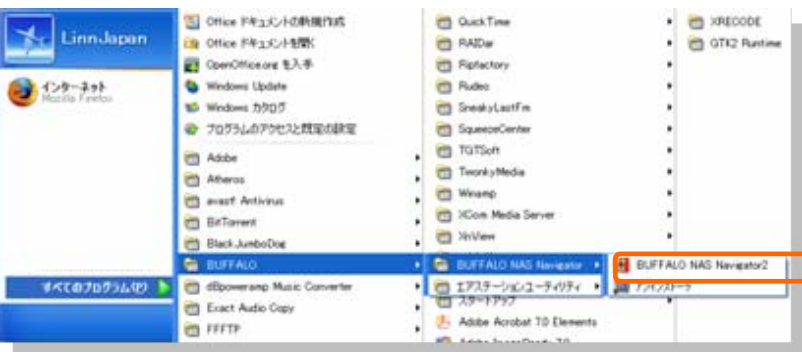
LinnJapan

インターネット
Mozilla Firefox

すべてのプログラム(P)

Office ドキュメントの新規作成
Office ドキュメントを開く
OpenOffice.org を入手
Windows Update
Windows カタログ
プログラムのアクセスと既定の設定
Adobe
Atheros
avast! Antivirus
BitTorrent
Black JumboDog
BUFFALO
dBpoweramp Music Converter
Exact Audio Copy
FFFTP

QuickTime
RAIDar
Ripfactory
Rudeo
SneakyLastFm
SqueezeCenter
TGTSoft
TwonkyMedia
Winamp
XCom Media Server
XnView
BUFFALO NAS Navigator
エアステーションユーティリティ
スタートアップ
Adobe Acrobat 7.0 Elements
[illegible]

XRECODE
GTK2 Runtime

BUFFALO NAS Navigator2
アンインストール